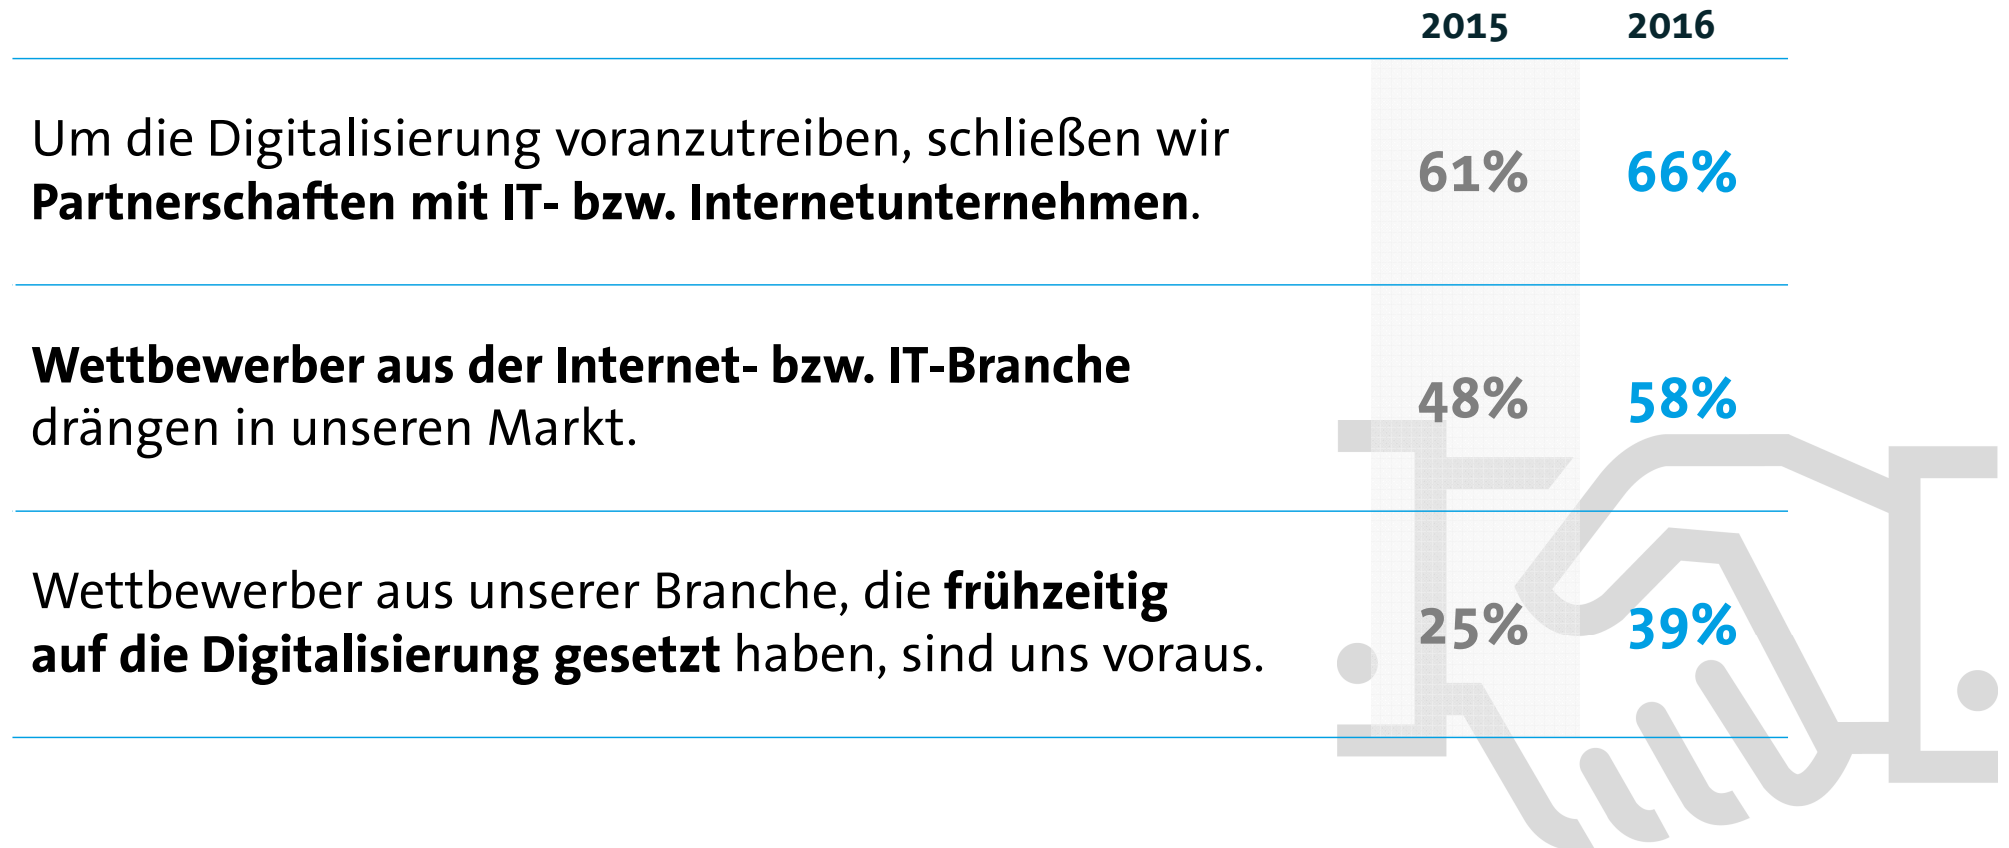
| | 2015 | 2016 |
|---|---|---|
| Um die Digitalisierung voranzutreiben, schließen wir **Partnerschaften mit IT- bzw. Internetunternehmen**. | 61% | 66% |
| **Wettbewerber aus der Internet- bzw. IT-Branche** drängen in unseren Markt. | 48% | 58% |
| Wettbewerber aus unserer Branche, die **frühzeitig auf die Digitalisierung gesetzt** haben, sind uns voraus. | 25% | 39% |